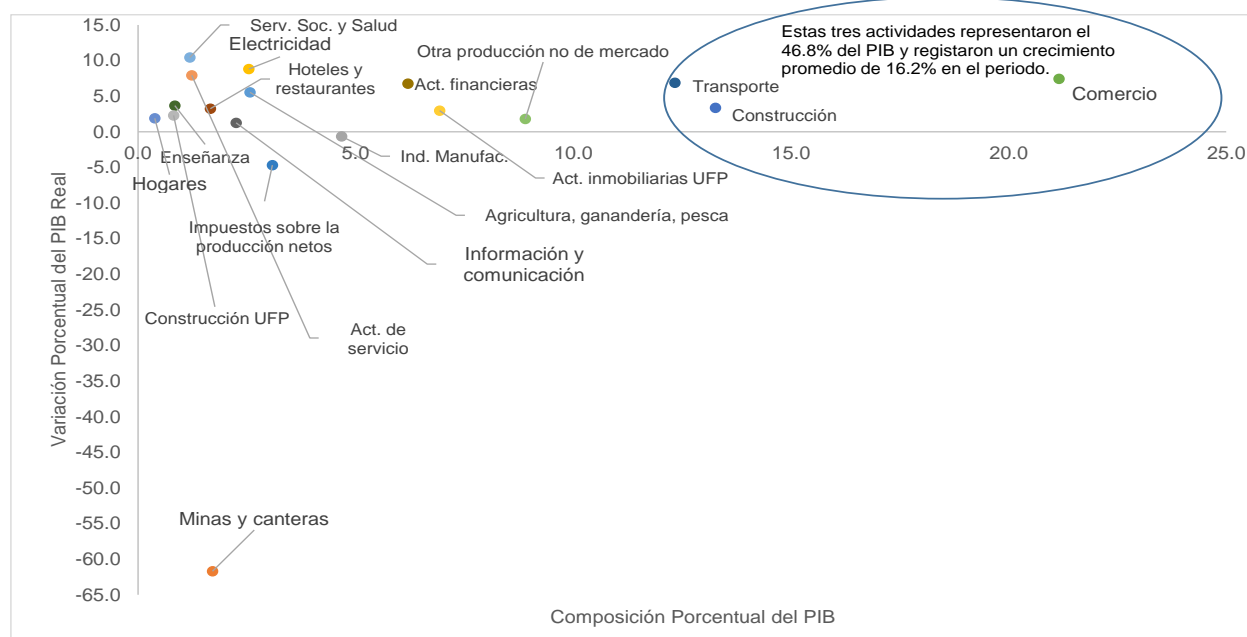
15.0
10.0
5.0
0.0
-5.0
-10.0
-15.0
-20.0
-25.0
-30.0
-35.0
-40.0
-45.0
-50.0
-55.0
-60.0
-65.0

0.0
5.0
10.0
15.0
20.0
25.0

Variación Porcentual del PIB Real

Composición Porcentual del PIB

Serv. Soc. y Salud
Electricidad
Hoteles y restaurantes
Otra producción no de mercado
Act. financieras
Estas tres actividades representaron el 46.8% del PIB y registaron un crecimiento promedio de 16.2% en el periodo.
Transporte
Construcción
Comercio
Enseñanza
Hogares
Ind. Manufac.
Act. inmobiliarias UFP
Agricultura, ganandería, pesca
Impuestos sobre la producción netos
Información y comunicación
Construcción UFP
Act. de servicio
Minas y canteras